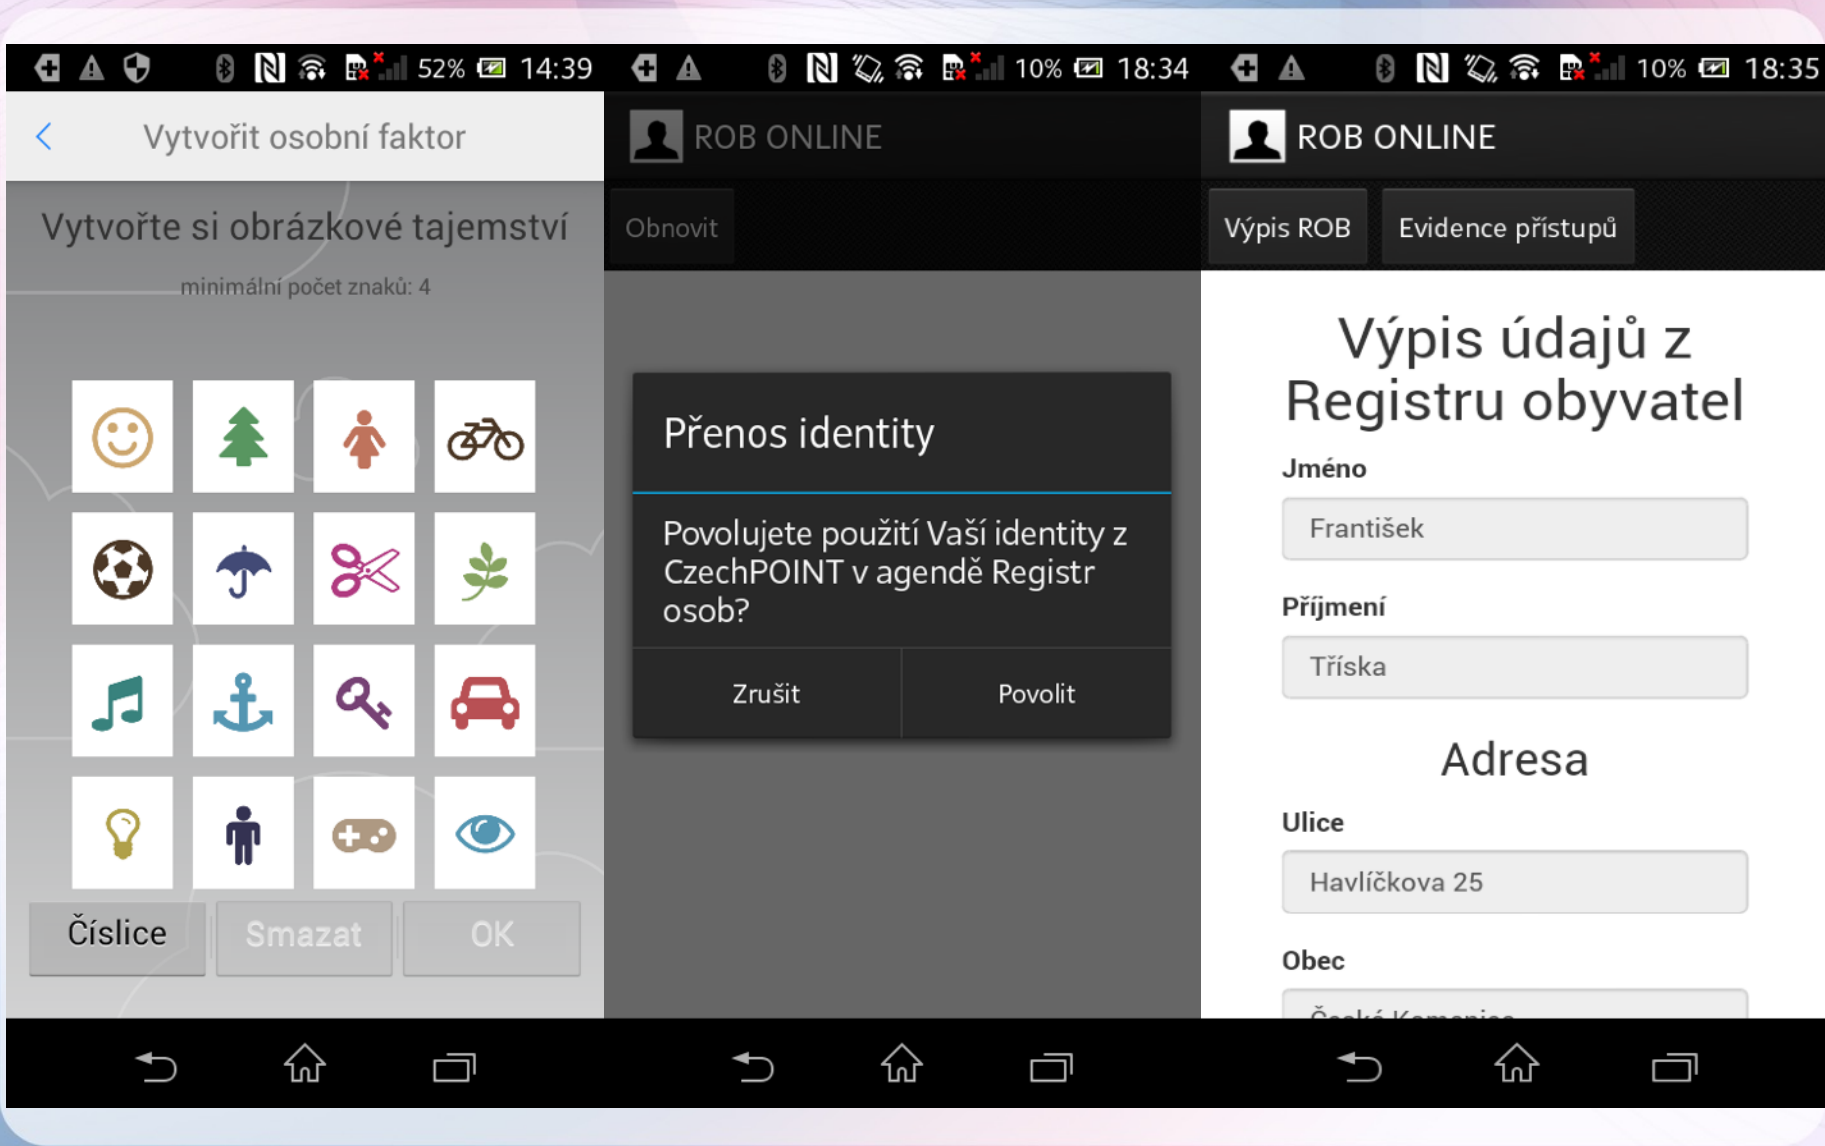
52% 14:39

Vytvořit osobní faktor

Vytvořte si obrázkové tajemství

minimální počet znaků: 4

Číslice Smazat OK

10% 18:34

ROB ONLINE

Obnovit

Přenos identity

Povolujete použití Vaší identity z CzechPOINT v agendě Registr osob?

Zrušit Povolit

10% 18:35

ROB ONLINE

Výpis ROB Evidence přístupů

Výpis údajů z Registru obyvatel

Jméno

František

Příjmení

Tříska

Adresa

Ulice

Havlíčkova 25

Obec

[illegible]